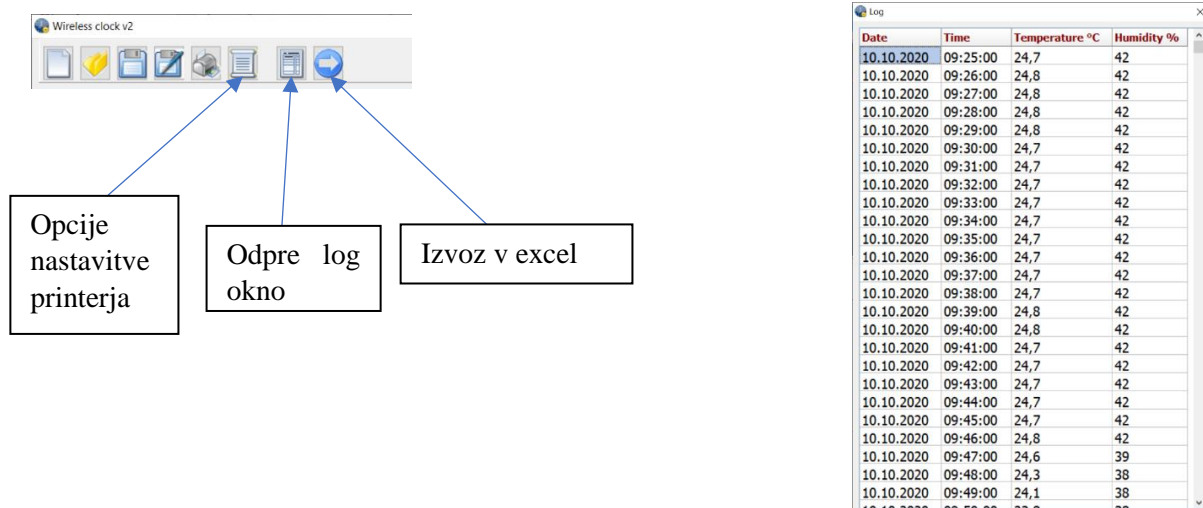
Wireless clock v2

Opcije nastavitve printerja

Odpre log okno

Izvoz v excel

Log

| Date | Time | Temperature °C | Humidity % |
|---|---|---|---|
| 10.10.2020 | 09:25:00 | 24,7 | 42 |
| 10.10.2020 | 09:26:00 | 24,8 | 42 |
| 10.10.2020 | 09:27:00 | 24,8 | 42 |
| 10.10.2020 | 09:28:00 | 24,8 | 42 |
| 10.10.2020 | 09:29:00 | 24,8 | 42 |
| 10.10.2020 | 09:30:00 | 24,7 | 42 |
| 10.10.2020 | 09:31:00 | 24,7 | 42 |
| 10.10.2020 | 09:32:00 | 24,7 | 42 |
| 10.10.2020 | 09:33:00 | 24,7 | 42 |
| 10.10.2020 | 09:34:00 | 24,7 | 42 |
| 10.10.2020 | 09:35:00 | 24,7 | 42 |
| 10.10.2020 | 09:36:00 | 24,7 | 42 |
| 10.10.2020 | 09:37:00 | 24,7 | 42 |
| 10.10.2020 | 09:38:00 | 24,7 | 42 |
| 10.10.2020 | 09:39:00 | 24,8 | 42 |
| 10.10.2020 | 09:40:00 | 24,8 | 42 |
| 10.10.2020 | 09:41:00 | 24,7 | 42 |
| 10.10.2020 | 09:42:00 | 24,7 | 42 |
| 10.10.2020 | 09:43:00 | 24,7 | 42 |
| 10.10.2020 | 09:44:00 | 24,7 | 42 |
| 10.10.2020 | 09:45:00 | 24,7 | 42 |
| 10.10.2020 | 09:46:00 | 24,8 | 42 |
| 10.10.2020 | 09:47:00 | 24,6 | 39 |
| 10.10.2020 | 09:48:00 | 24,3 | 38 |
| 10.10.2020 | 09:49:00 | 24,1 | 38 |
| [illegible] | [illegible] | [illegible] | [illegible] |